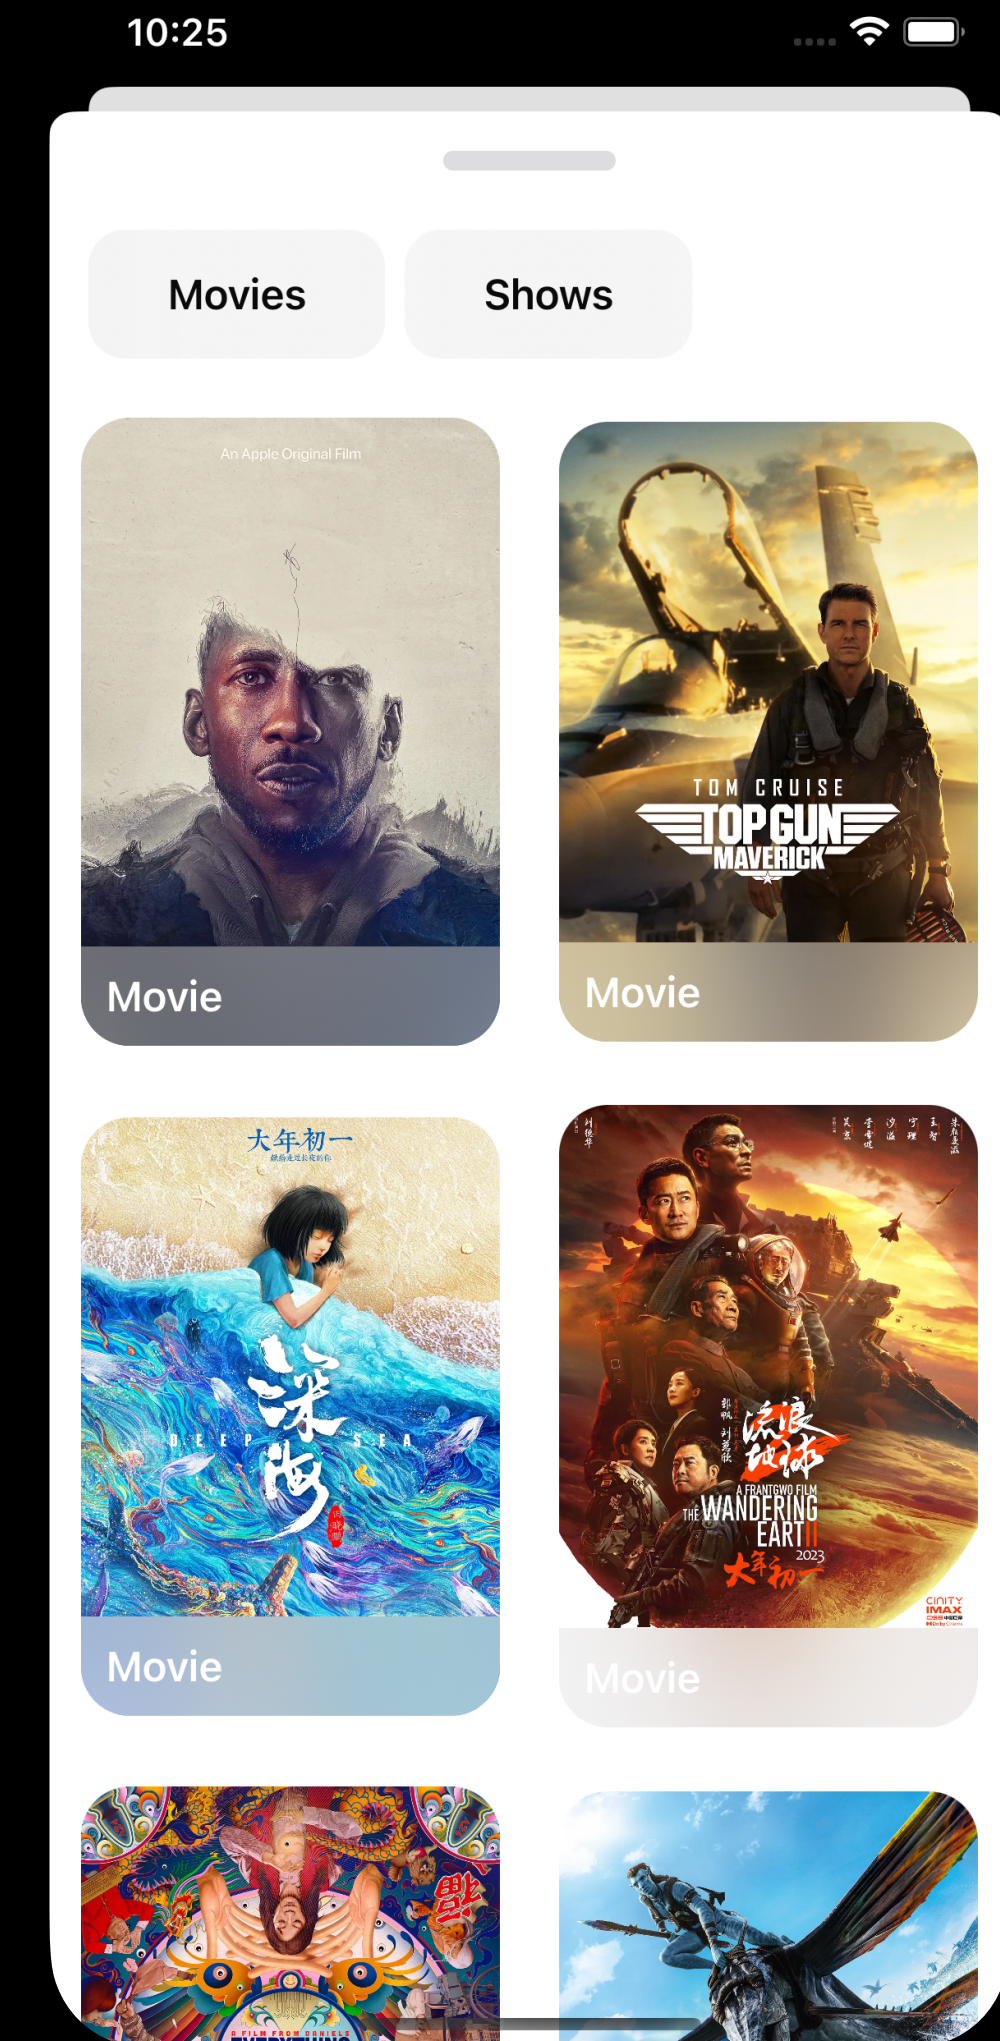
10:25

Movies

Shows

An Apple Original Film

Movie

TOM CRUISE
TOP GUN
MAVERICK

Movie

大年初一

DEEP 深海 SEA

Movie

流浪地球

A FRANTGWO FILM
THE WANDERING EARTH II
2023
大年初一

CINITY
IMAX

Movie